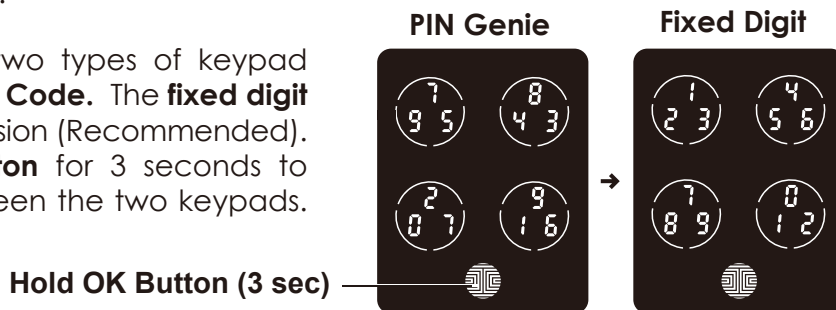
wo types of keypad Code. The fixed digit sion (Recommended). ton for 3 seconds to een the two keypads.

Hold OK Button (3 sec)

PIN Genie

7
9 5

8
4 3

2
0 7

9
1 6

Fixed Digit

1
2 3

4
5 6

7
8 9

0
1 2